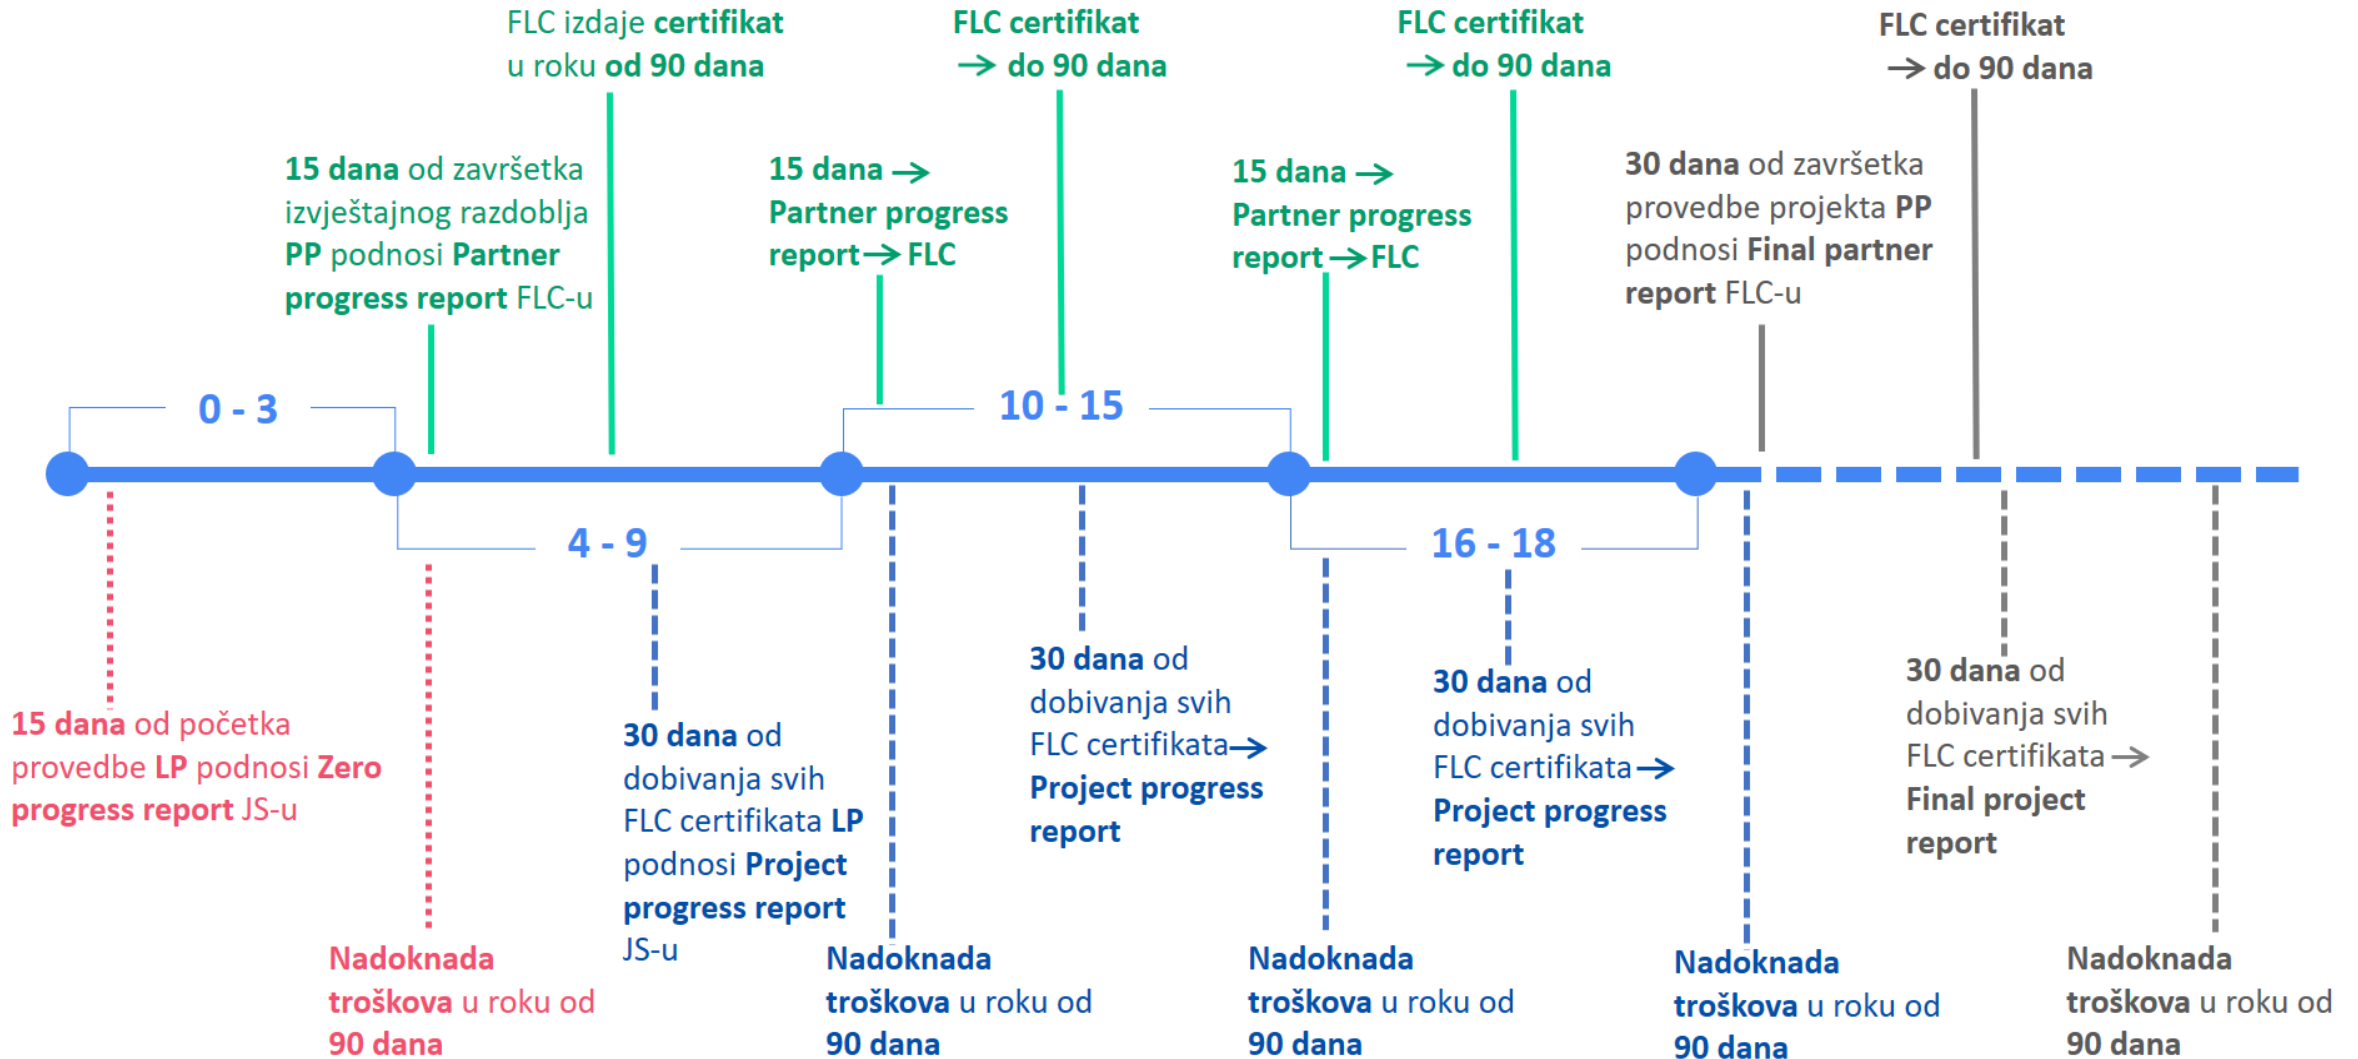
FLC izdaje certifikat u roku od 90 dana

FLC certifikat → do 90 dana

FLC certifikat → do 90 dana

FLC certifikat → do 90 dana

15 dana od završetka izvještajnog razdoblja PP podnosi Partner progress report FLC-u

15 dana → Partner progress report → FLC

15 dana → Partner progress report → FLC

30 dana od završetka provedbe projekta PP podnosi Final partner report FLC-u

0 - 3

10 - 15

4 - 9

16 - 18

15 dana od početka provedbe LP podnosi Zero progress report JS-u

30 dana od dobivanja svih FLC certifikata LP podnosi Project progress report JS-u

30 dana od dobivanja svih FLC certifikata → Project progress report

30 dana od dobivanja svih FLC certifikata → Project progress report

30 dana od dobivanja svih FLC certifikata → Final project report

Nadoknada troškova u roku od 90 dana

Nadoknada troškova u roku od 90 dana

Nadoknada troškova u roku od 90 dana

Nadoknada troškova u roku od 90 dana

Nadoknada troškova u roku od 90 dana